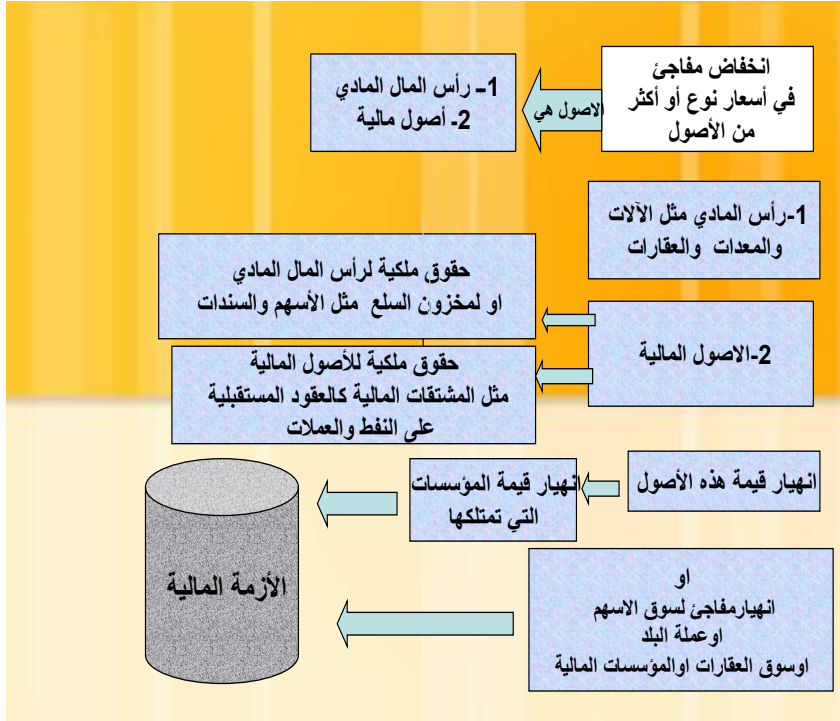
انخفاض مفاجئ
في أسعار نوع أو أكثر
من الأصول

الاصول هي

1- رأس المال المادي
2- أصول مالية

1-رأس المادي مثل الآلات والمعدات والعقارات

حقوق ملكية لرأس المال المادي
او لمخزون السلع مثل الأسهم والسندات

2-الاصول المالية

حقوق ملكية للأصول المالية
مثل المشتقات المالية كالعقود المستقبلية
على النفط والعملات

انهيار قيمة هذه الأصول

انهيار قيمة المؤسسات
التي تمتلكها

الأزمة المالية

او
انهيارمفاجئ لسوق الاسهم
اوعملة البلد
اوسوق العقارات اوالمؤسسات المالية